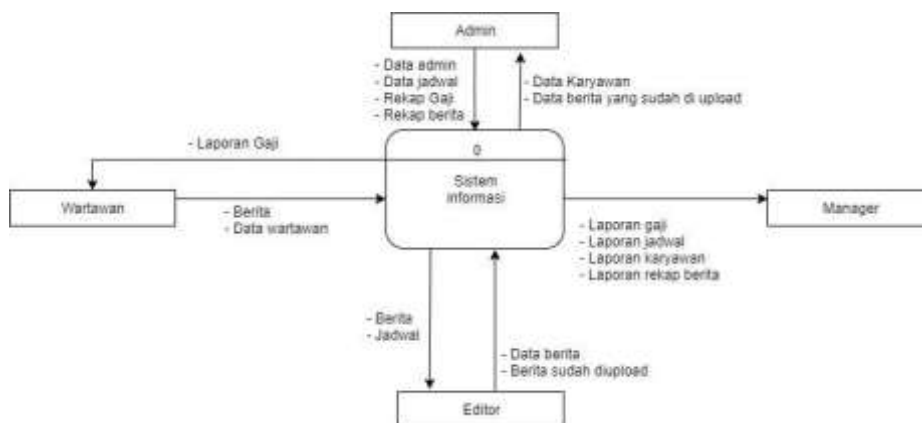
Admin

- Data admin
- Data jadwal
- Rekap Gaji
- Rekap berita

- Data Karyawan
- Data berita yang sudah di upload

- Laporan Gaji

0

Sistem informasi

Wartawan

- Berita
- Data wartawan

Manager

- Laporan gaji
- Laporan jadwal
- Laporan karyawan
- Laporan rekap berita

- Berita
- Jadwal

- Data berita
- Berita sudah diupload

Editor